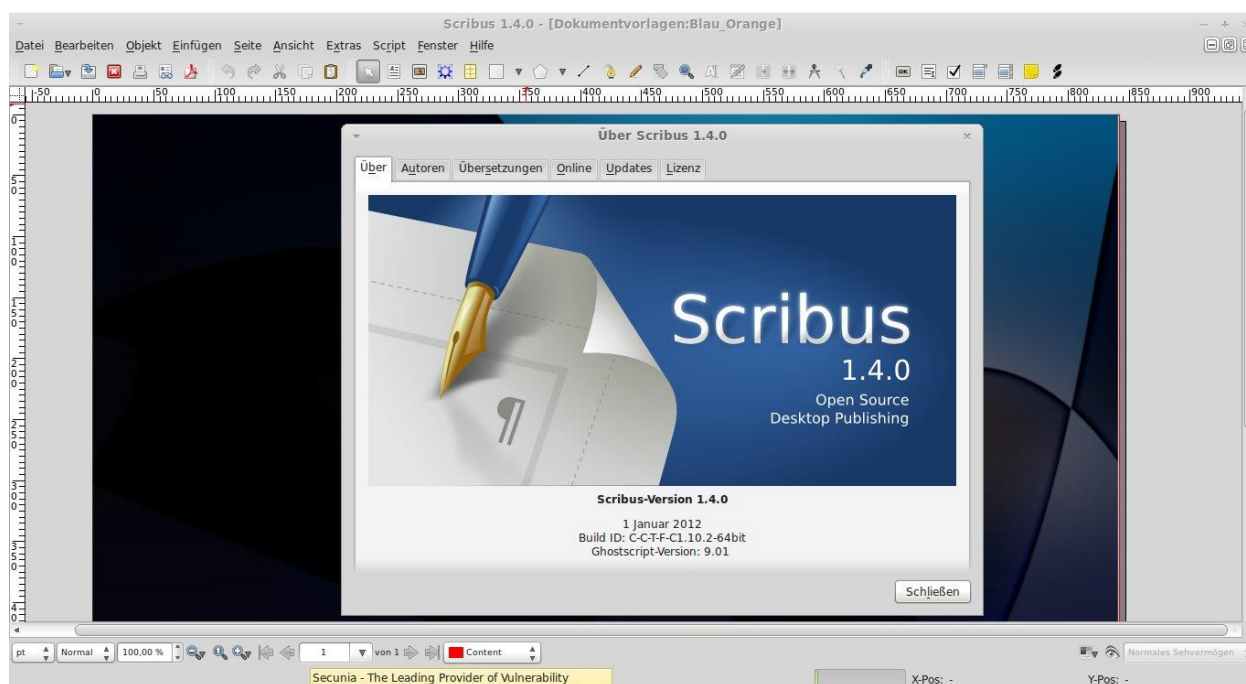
Scribus 1.4.0 - [Dokumentvorlagen:Blau_Orange]

Datei Bearbeiten Objekt Einfügen Seite Ansicht Extras Script Fenster Hilfe

-50 0 50 100 150 200 250 300 350 400 450 500 550 600 650 700 750 800 850 900

Über Scribus 1.4.0

Über Autoren Übersetzungen Online Updates Lizenz

Scribus
1.4.0
Open Source
Desktop Publishing

Scribus-Version 1.4.0

1 Januar 2012
Build ID: C-C-T-F-C1.10.2-64bit
Ghostscript-Version: 9.01

Schließen

pt Normal 100,00 % 1 von 1 Content

Normales Sehvermögen

Secunia - The Leading Provider of Vulnerability

X-Pos: -

Y-Pos: -